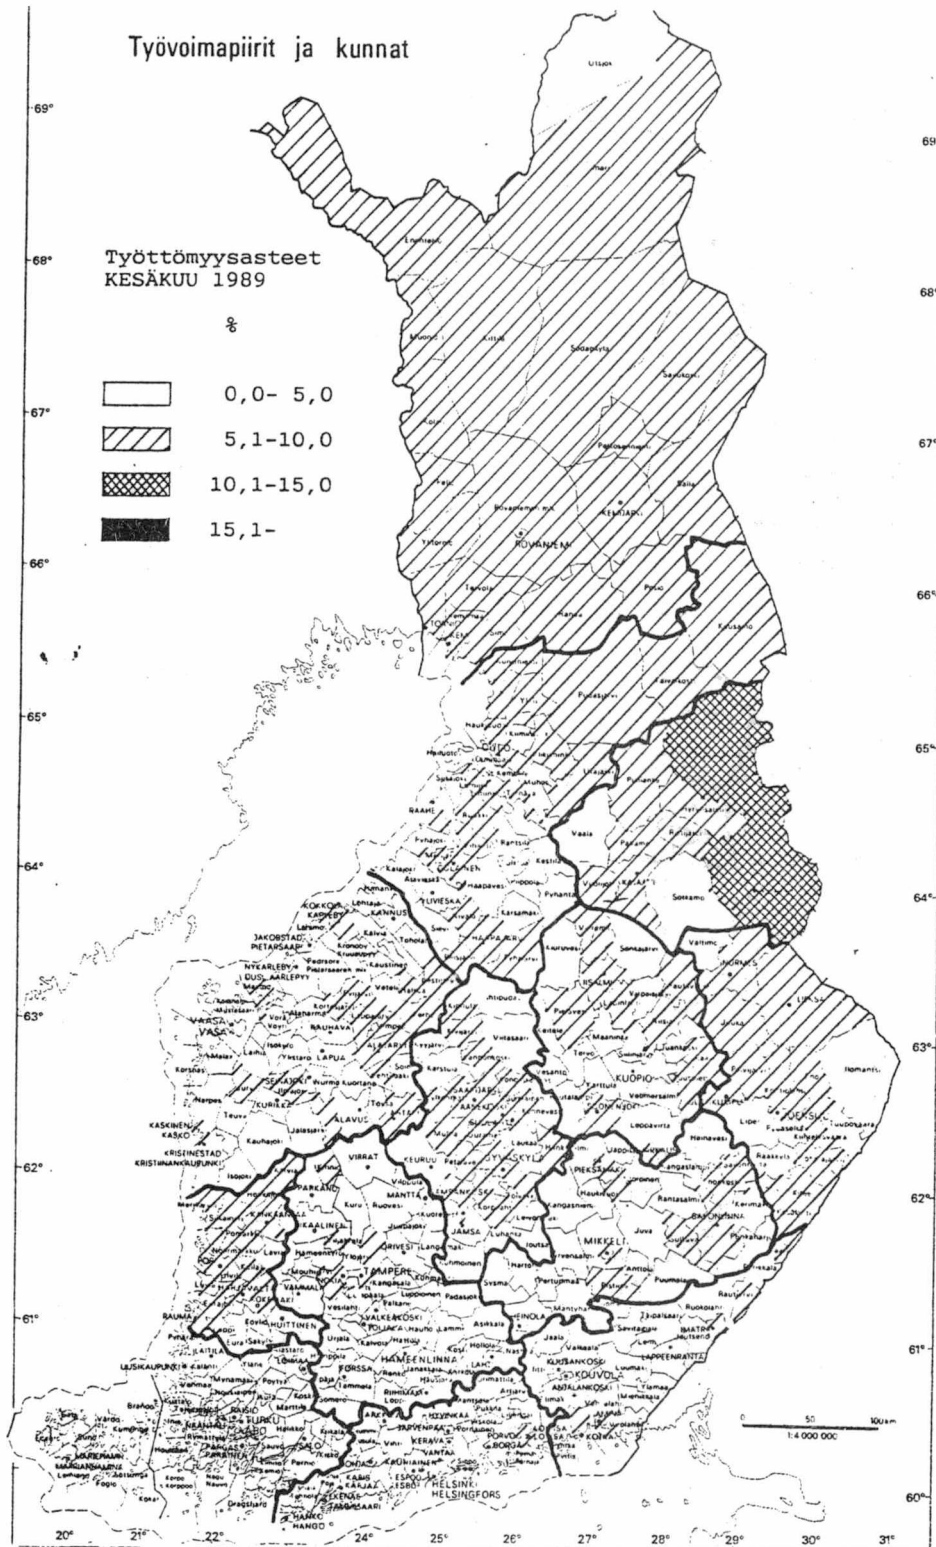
Työvoimapiirit ja kunnat

Työttömyysasteet
KESÄKUU 1989

%

0,0- 5,0
5,1-10,0
10,1-15,0
15,1-

69°
68°
67°
66°
65°
64°
63°
62°
61°
60°
20°
21°
22°
24°
25°
26°
27°
28°
29°
30°
31°

Utsjoki
Inari
Enontekiö
Muonio
Kittilä
Sodankylä
Savukoski
Kolari
Pelkosenniemi
Salla
Pello
Rovaniemen mlk
KEMIJÄRVI
ROVANIEMI
Ylitornio
Tervola
Ranua
Posio
Kuusamo
TORNIO
KEMI
Simo
Kuivaniemi
Pudasjärvi
Taivalkoski
Haukipudas
Kiiminki
OULU
Utajärvi
Puolanka
Hyrynsalmi
Suomussalmi
Muhos
RAAHE
Pyhäjoki
Kestilä
Vaala
Paltamo
Ristijärvi
KAJAANI
Sotkamo
Vuolijoki
Pyhäntä
Haapavesi
YLIVIESKA
Kalajoki
Kärsämäki
Lestijärvi
KOKKOLA
KANNUS
Kuhmo
Valtimo
NURMES
JAKOBSTAD
PIETARSAARI
Kalvia
Toholampi
Kaustinen
NYKARLEBY
UUSIKAARLEPYY
Vetel
Pihtipudas
Viitasaari
Kivijärvi
Kinnula
IISALMI
Lapinlahti
Sonkajärvi
Vieremä
LIEKSA
Juuka
VASA
VAASA
Vörå
Alahärmä
LAPUA
Ylistaro
SEINÄJOKI
Kuortane
Alavus
KURIKKA
Teuva
Kauhajoki
KASKINEN
KASKÖ
KRISTINESTAD
KRISTIINANKAUPUNKI
Isojoki
KUOPIO
Tervo
Suonenjoki
Karttula
Varkaus
Pielavesi
Keitele
Maaninka
Siilinjärvi
Juankoski
Outokumpu
Polvijärvi
JOENSUU
Ilomantsi
Tuupovaara
Kiihtelysvaara
Heinävesi
Rääkkylä
Kitee
Kerimäki
SAVONLINNA
Punkaharju
Parikkala
Rantasalmi
Juva
Sulkava
MIKKELI
PIEKSÄMÄKI
Haukivuori
Kangasniemi
JYVÄSKYLÄ
Saarijärvi
Laukaa
Keuruu
Petäjävesi
JÄMSÄ
Joutsa
Hartola
Pertunmaa
Mäntyharju
Puumala
Ruokolahti
IMATRA
LAPPEENRANTA
VIRRAT
PARKANO
MÄNTTÄ
Ruovesi
Juupajoki
ORIVESI
Kangasala
TAMPERE
Hämeenkyrö
KANKAANPÄÄ
Jämijärvi
Lavia
Noormarkku
PORI
VAMMALA
KOKEMÄKI
HUITTINEN
Eura
RAUMA
Pyhäranta
Laitila
UUSIKAUPUNKI
Kalanti
Mynämäki
Loimaa
FORSSA
Tammela
HÄMEENLINNA
Hauho
Lammi
Asikkala
HEINOLA
Sysmä
Padasjoki
Kuhmoinen
LAHTI
Hollola
Nastola
KOUVOLA
KUUSANKOSKI
ANJALANKOSKI
KOTKA
HAMINA
Luumäki
Ylämaa
Valkeala
Jaala
Iitti
Elimäki
RIIHIMÄKI
HYVINKÄÄ
Mäntsälä
JÄRVENPÄÄ
KERAVA
VANTAA
PORVOO
BORGÅ
Loviisa
HELSINKI
HELSINGFORS
ESPOO
ESBO
KAUNIAINEN
KARJAA
EKENÄS
TAMMISAARI
HANKO
HANGÖ
SALO
Perniö
TURKU
ÅBO
RAISIO
NAANTALI
PARAINEN
Houtskär
Korpo
Nauvo
Dragsfjärd
Kimito
Brändö
Kumlinge
Vårdö
MARIEHAMN
MAARIANHAMINA
Lemland
Föglö
Kökar
Sottunga
Eckerö
Sund
Valkeakoski
Lempäälä
Vesilahti
Urjala
Akaa
Kylmäkoski
Kiikala
Somero
Lohja
Nummi-Pusula
Karkkila
Sipoo
Pernaja
Pyhtää
Savitaipale
Taipalsaari
Jaakkima
Rautjärvi

0 50 100 km
1:4 000 000